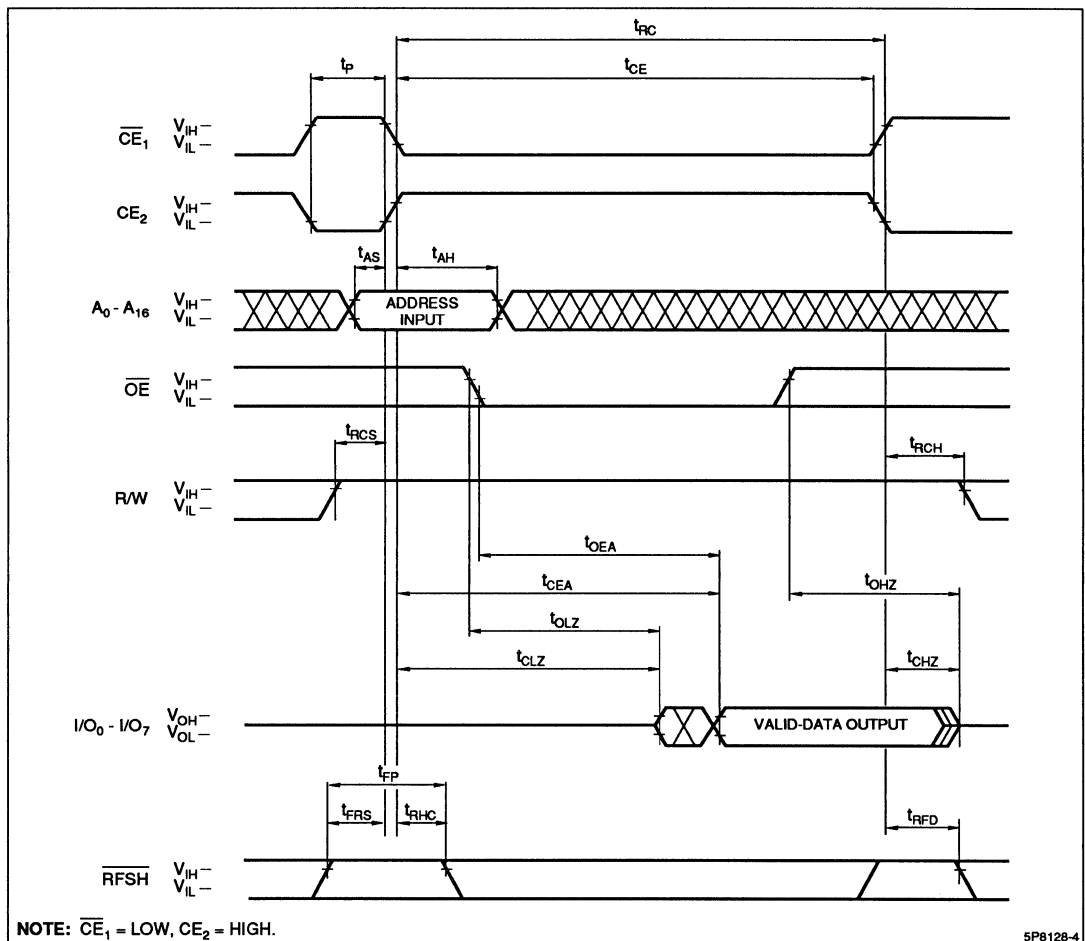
$t_{RC}$
$t_P$
$t_{CE}$

$\overline{CE}_1$ $V_{IH}$ — $V_{IL}$ —

$CE_2$ $V_{IH}$ — $V_{IL}$ —

$t_{AS}$ $t_{AH}$

$A_0$ - $A_{16}$ $V_{IH}$ — $V_{IL}$ —
ADDRESS INPUT

$\overline{OE}$ $V_{IH}$ — $V_{IL}$ —

$t_{RCS}$
$t_{RCH}$

R/W $V_{IH}$ — $V_{IL}$ —

$t_{OEA}$
$t_{CEA}$
$t_{OHZ}$
$t_{OLZ}$
$t_{CLZ}$
$t_{CHZ}$

$I/O_0$ - $I/O_7$ $V_{OH}$ — $V_{OL}$ —
VALID-DATA OUTPUT

$t_{FP}$
$t_{FRS}$ $t_{RHC}$
$t_{RFD}$

$\overline{RFSH}$ $V_{IH}$ — $V_{IL}$ —

NOTE: $\overline{CE}_1$ = LOW, $CE_2$ = HIGH.

5P8128-4